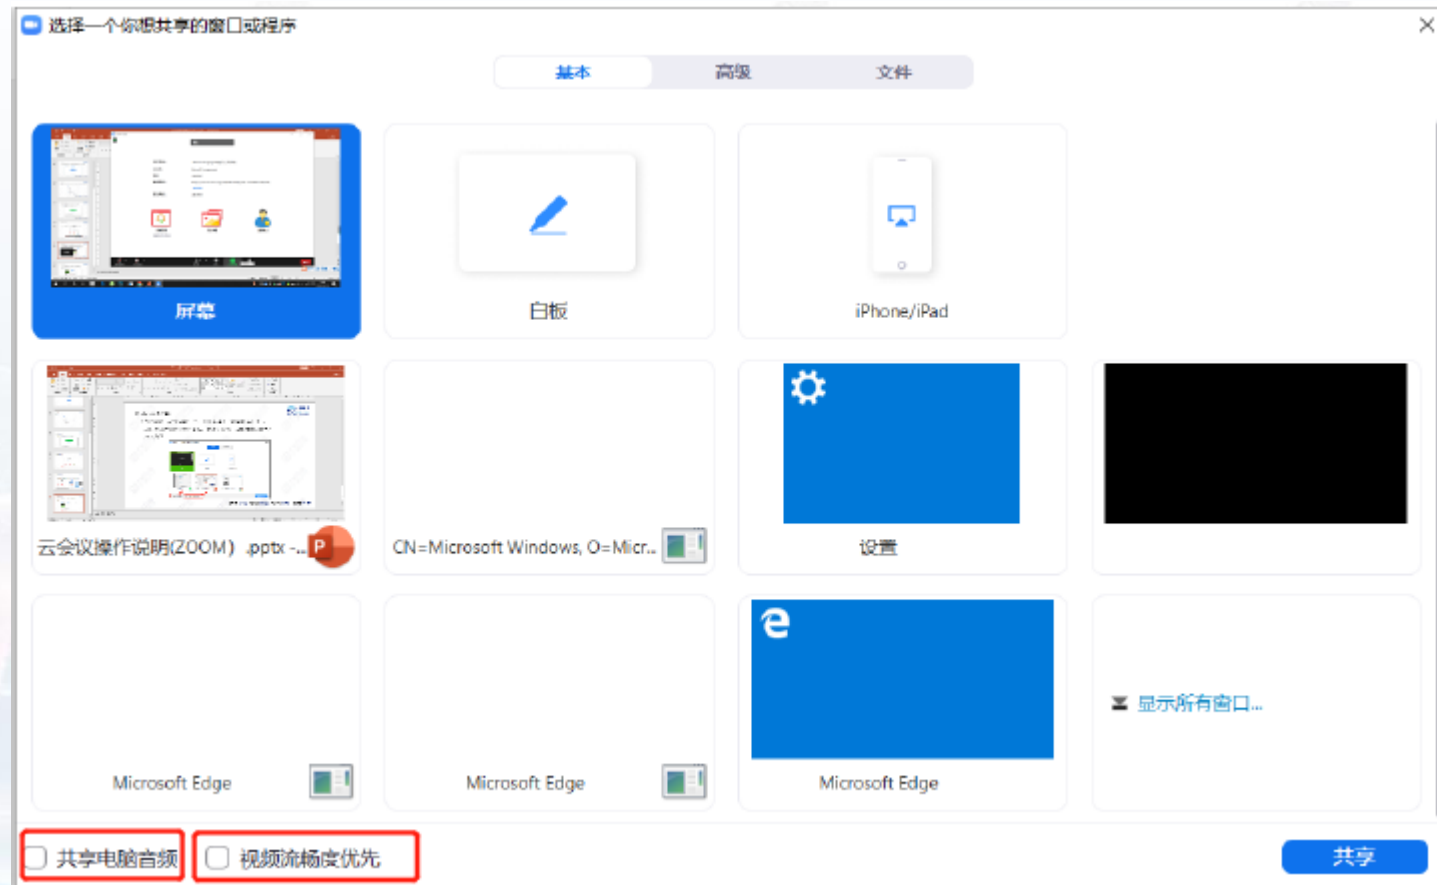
选择一个你想共享的窗口或程序

基本 高级 文件

屏幕

白板

iPhone/iPad

云会议操作说明(ZOOM) .pptx -...

CN=Microsoft Windows, O=Micr...

设置

Microsoft Edge

Microsoft Edge

Microsoft Edge

显示所有窗口...

共享电脑音频

视频流畅度优先

共享